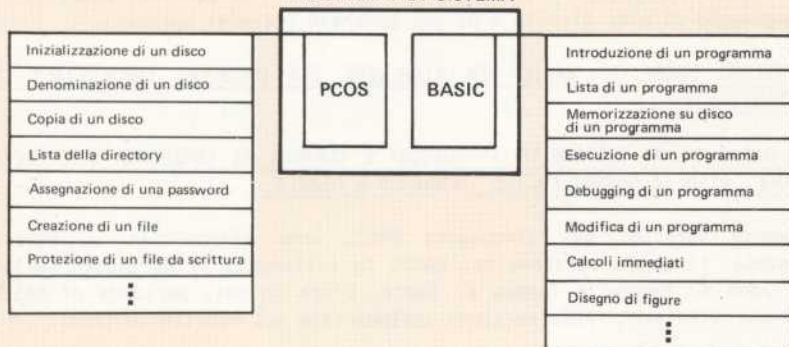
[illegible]

| |
|---|
| Inizializzazione di un disco |
| Denominazione di un disco |
| Copia di un disco |
| Lista della directory |
| Assegnazione di una password |
| Creazione di un file |
| Protezione di un file da scrittura |
| ⋮ |

PCOS

BASIC

| |
|---|
| Introduzione di un programma |
| Lista di un programma |
| Memorizzazione su disco di un programma |
| Esecuzione di un programma |
| Debugging di un programma |
| Modifica di un programma |
| Calcoli immediati |
| Disegno di figure |
| ⋮ |